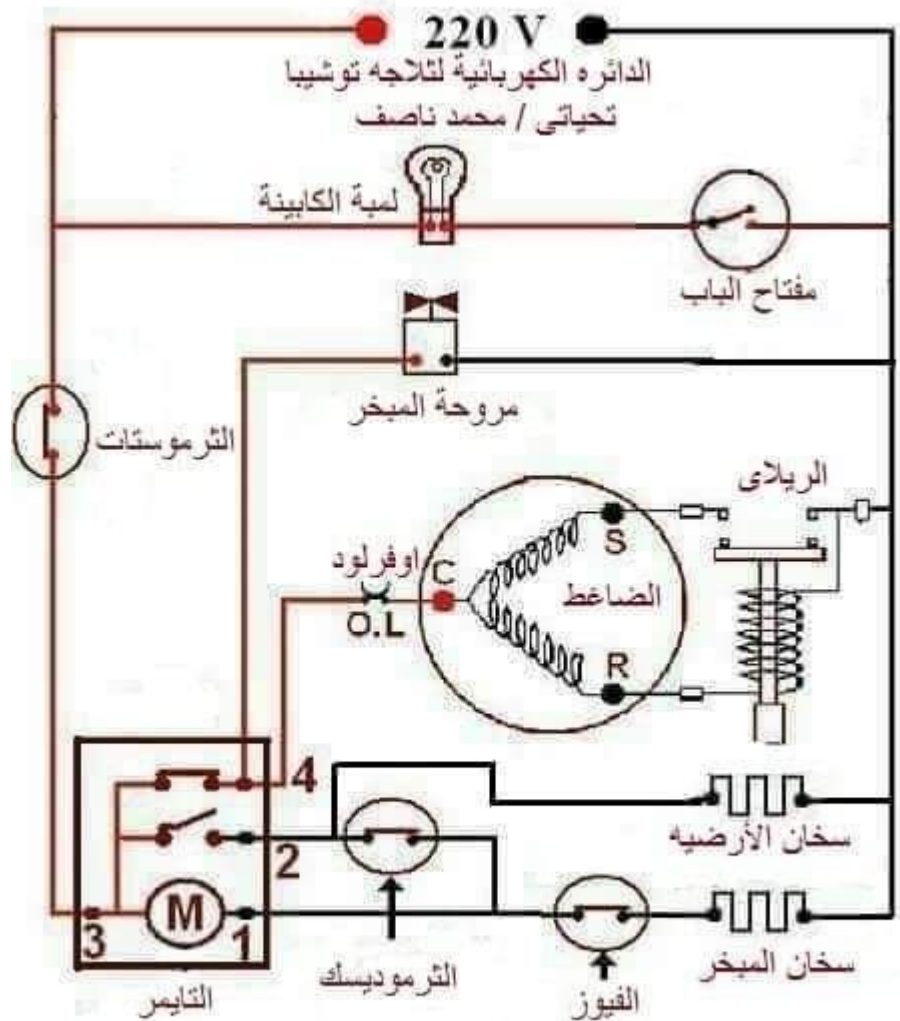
220 V
الدائره الكهربائية لثلاجه توشيبا
تحياتى / محمد ناصف
لمبة الكابينة
مفتاح الباب
مروحة المبخر
الترموستات
الريلاى
S
اوفرلود
C
الضاغط
O.L
R
4
2
M
3
1
سخان الأرضيه
سخان المبخر
الترموديسك
الفيوز
التايمر